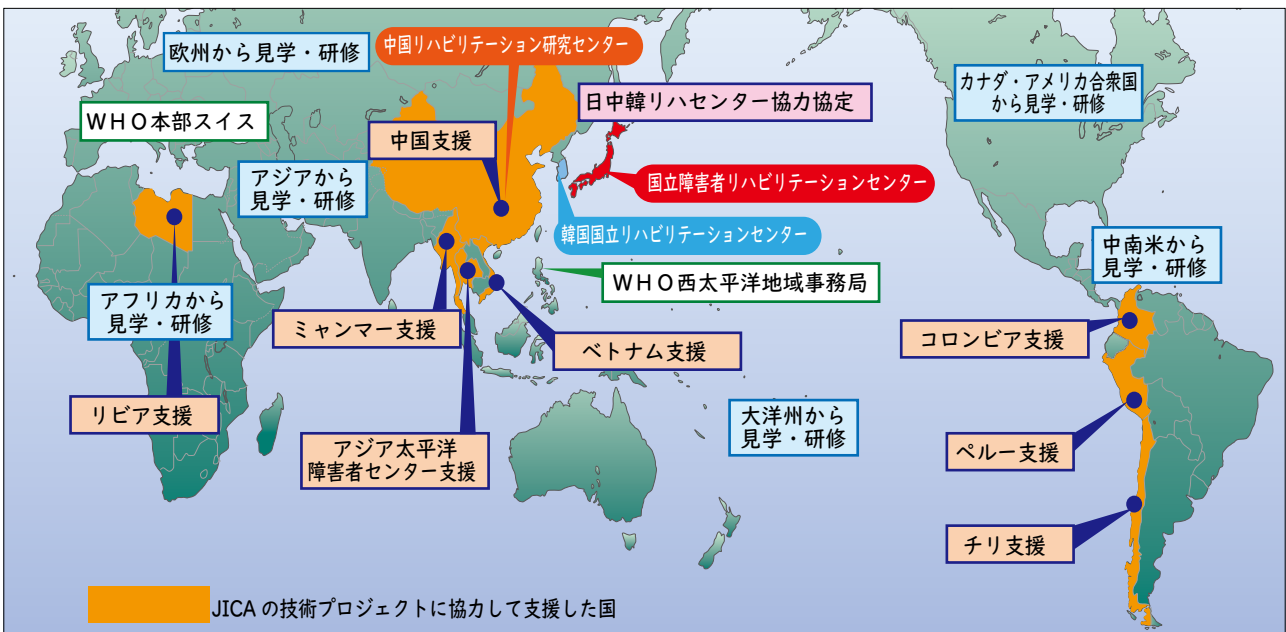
欧州から見学・研修

中国リハビリテーション研究センター

日中韓リハセンター協力協定

カナダ・アメリカ合衆国から見学・研修

WHO本部スイス

中国支援

アジアから見学・研修

国立障害者リハビリテーションセンター

韓国国立リハビリテーションセンター

WHO西太平洋地域事務局

中南米から見学・研修

アフリカから見学・研修

ミャンマー支援

ベトナム支援

コロンビア支援

リビア支援

大洋州から見学・研修

アジア太平洋障害者センター支援

ペルー支援

チリ支援

JICA の技術プロジェクトに協力して支援した国